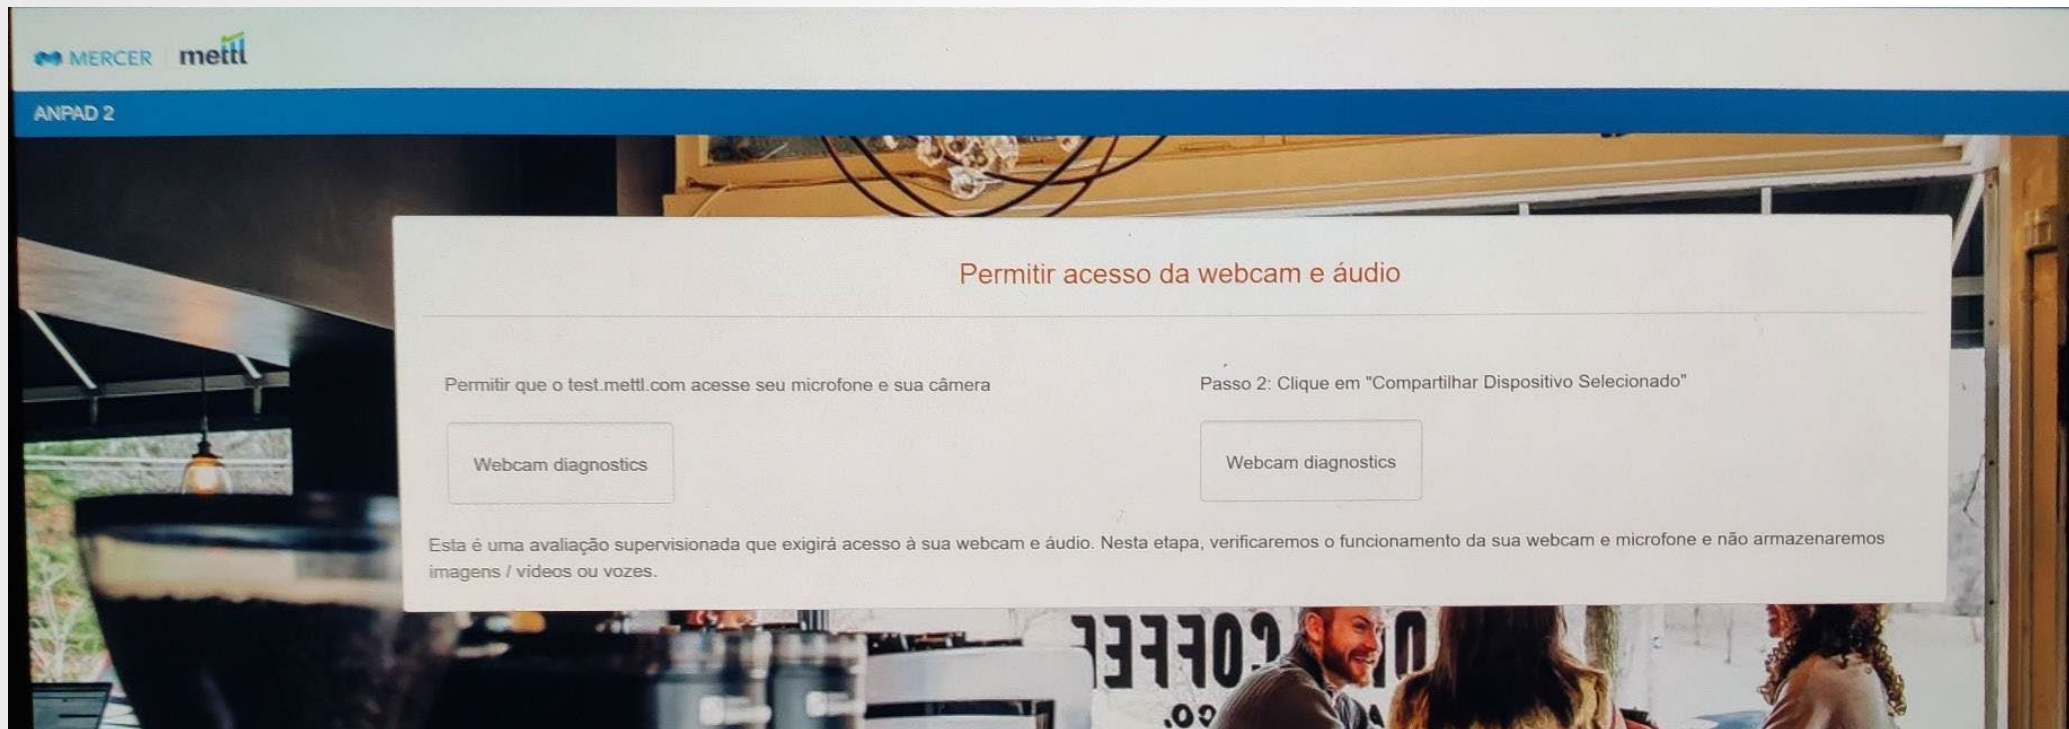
MERCER mettl

ANPAD 2

Permitir acesso da webcam e áudio

Permitir que o test.mettl.com acesse seu microfone e sua câmera

Webcam diagnostics

Passo 2: Clique em "Compartilhar Dispositivo Selecionado"

Webcam diagnostics

Esta é uma avaliação supervisionada que exigirá acesso à sua webcam e áudio. Nesta etapa, verificaremos o funcionamento da sua webcam e microfone e não armazenaremos imagens / videos ou vozes.